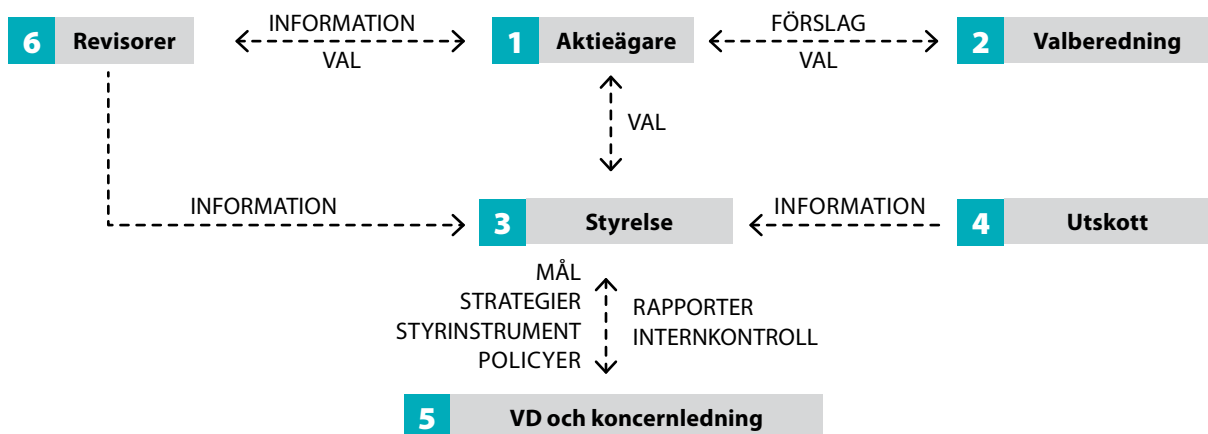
6 Revisorer

INFORMATION

VAL

1 Aktieägare

FÖRSLAG

VAL

2 Valberedning

VAL

INFORMATION

3 Styrelse

INFORMATION

4 Utskott

MÅL
STRATEGIER
STYRINSTRUMENT
POLICYER

RAPPORTER
INTERNKONTROLL

5 VD och koncernledning